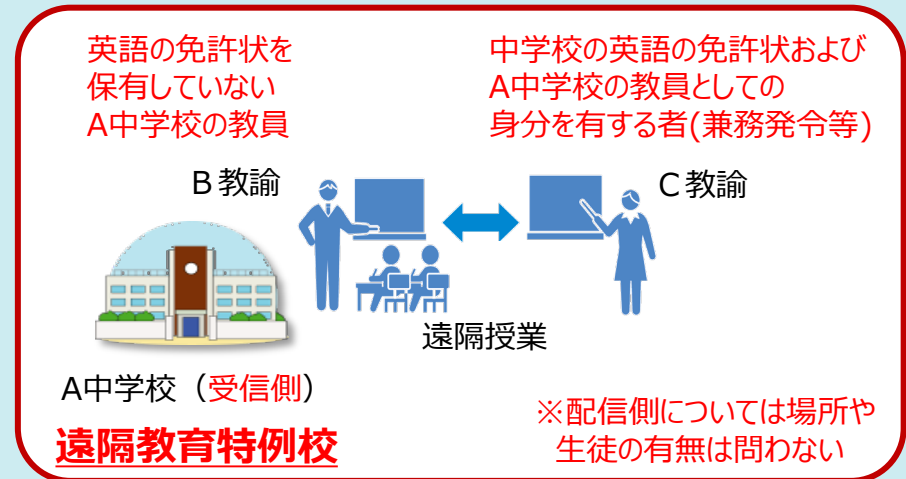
英語の免許状を
保有していない
A中学校の教員

中学校の英語の免許状および
A中学校の教員としての
身分を有する者(兼務発令等)

B 教諭

C 教諭

遠隔授業

A中学校（受信側）

遠隔教育特例校

※配信側については場所や
生徒の有無は問わない